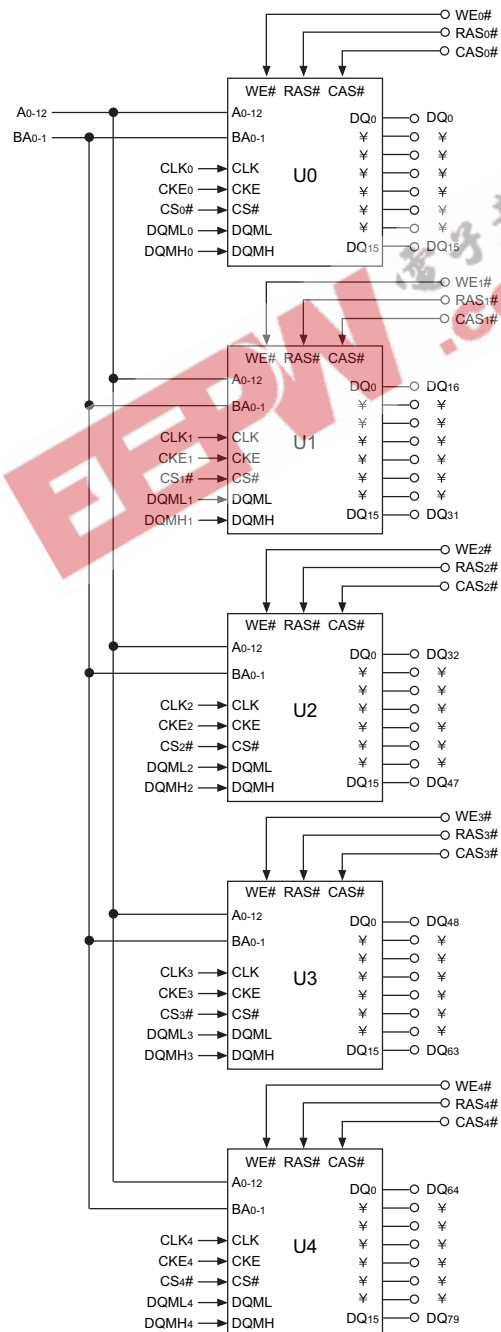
WE0#
RAS0#
CAS0#
A0-12
BA0-1
WE# RAS# CAS#
A0-12
BA0-1
CLK0 CLK
CKE0 CKE
CS0# CS#
DQML0 DQML
DQMH0 DQMH
U0
DQ0 DQ0
¥ ¥
¥ ¥
¥ ¥
¥ ¥
¥ ¥
¥ ¥
DQ15 DQ15

WE1#
RAS1#
CAS1#
WE# RAS# CAS#
A0-12
BA0-1
CLK1 CLK
CKE1 CKE
CS1# CS#
DQML1 DQML
DQMH1 DQMH
U1
DQ0 DQ16
¥ ¥
¥ ¥
¥ ¥
¥ ¥
¥ ¥
¥ ¥
DQ15 DQ31

WE2#
RAS2#
CAS2#
WE# RAS# CAS#
A0-12
BA0-1
CLK2 CLK
CKE2 CKE
CS2# CS#
DQML2 DQML
DQMH2 DQMH
U2
DQ0 DQ32
¥ ¥
¥ ¥
¥ ¥
¥ ¥
¥ ¥
¥ ¥
DQ15 DQ47

WE3#
RAS3#
CAS3#
WE# RAS# CAS#
A0-12
BA0-1
CLK3 CLK
CKE3 CKE
CS3# CS#
DQML3 DQML
DQMH3 DQMH
U3
DQ0 DQ48
¥ ¥
¥ ¥
¥ ¥
¥ ¥
¥ ¥
¥ ¥
DQ15 DQ63

WE4#
RAS4#
CAS4#
WE# RAS# CAS#
A0-12
BA0-1
CLK4 CLK
CKE4 CKE
CS4# CS#
DQML4 DQML
DQMH4 DQMH
U4
DQ0 DQ64
¥ ¥
¥ ¥
¥ ¥
¥ ¥
¥ ¥
¥ ¥
DQ15 DQ79